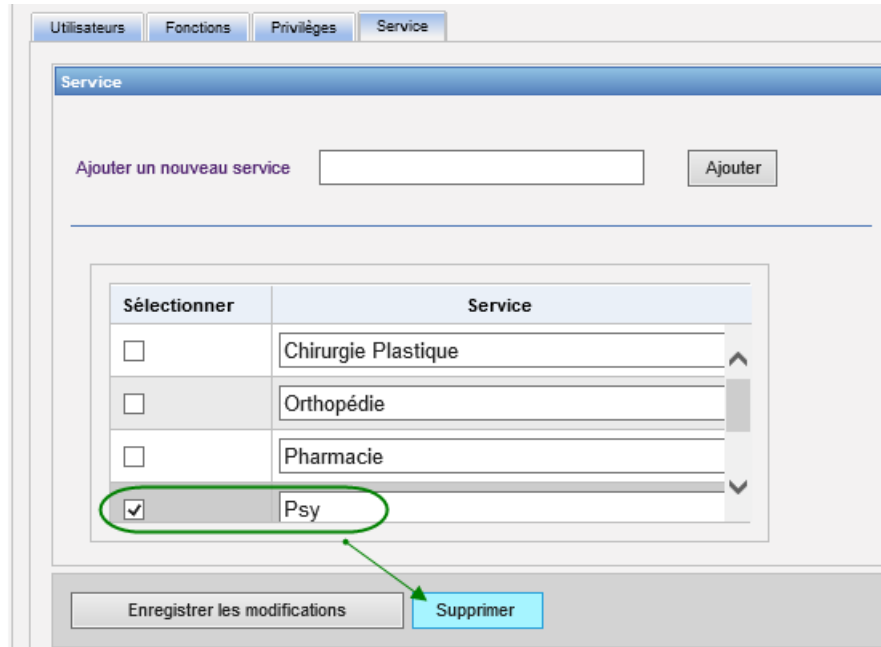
Utilisateurs | Fonctions | Privilèges | Service

Service

Ajouter un nouveau service

Ajouter

| Sélectionner | Service |
|---|---|
| ☐ | Chirurgie Plastique |
| ☐ | Orthopédie |
| ☐ | Pharmacie |
| ☑ | Psy |

Enregistrer les modifications

Supprimer